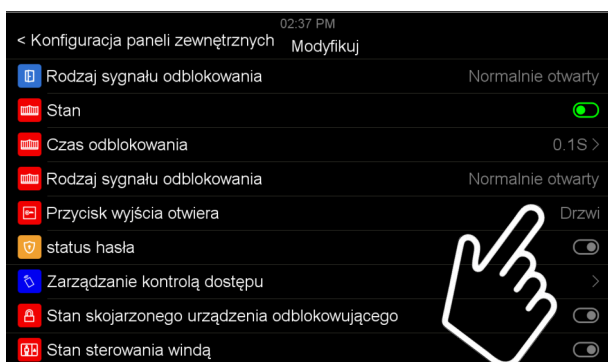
02:37 PM
< Konfiguracja paneli zewnętrznych Modyfikuj

Rodzaj sygnału odblokowania Normalnie otwarty
Stan
Czas odblokowania 0.1S >
Rodzaj sygnału odblokowania Normalnie otwarty
Przycisk wyjścia otwiera Drzwi
status hasła
Zarządzanie kontrolą dostępu >
Stan skojarzonego urządzenia odblokowującego
Stan sterowania windą